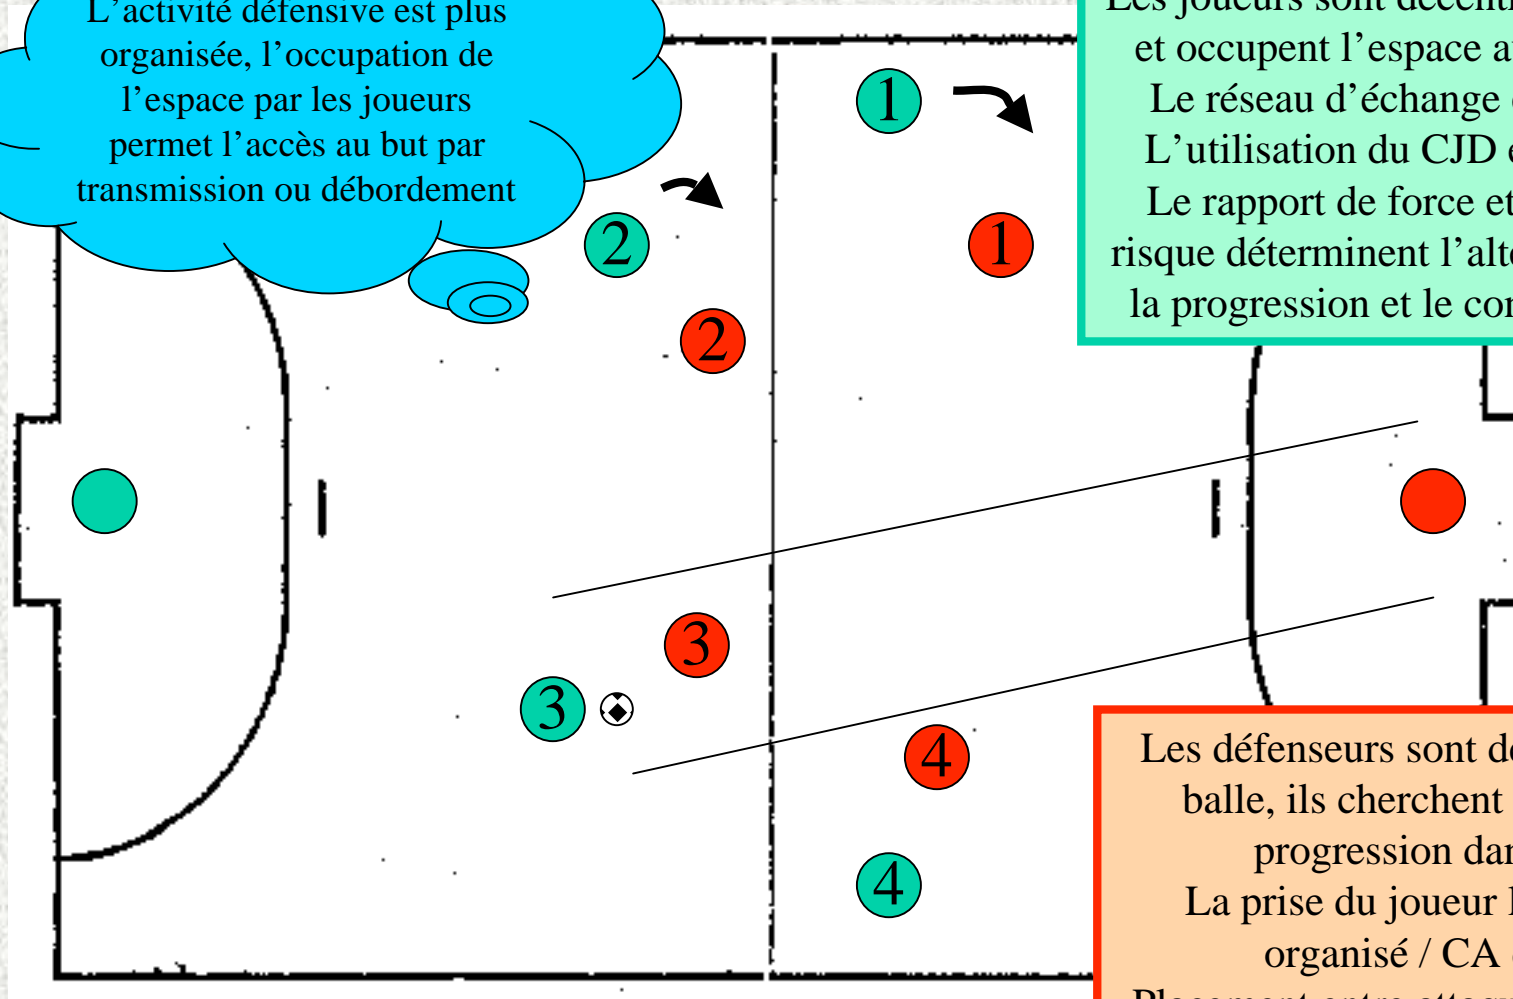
L'activité défensive est plus organisée, l'occupation de l'espace par les joueurs permet l'accès au but par transmission ou débordement

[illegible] et occupent l'espace a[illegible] Le réseau d'échange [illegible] L'utilisation du CJD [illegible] Le rapport de force et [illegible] risque déterminent l'alt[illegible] la progression et le co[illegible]

1
2
3
4
1
2
3
4

Les défenseurs sont d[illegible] balle, ils cherchent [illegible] progression da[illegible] La prise du joueur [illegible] organisé / CA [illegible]
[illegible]